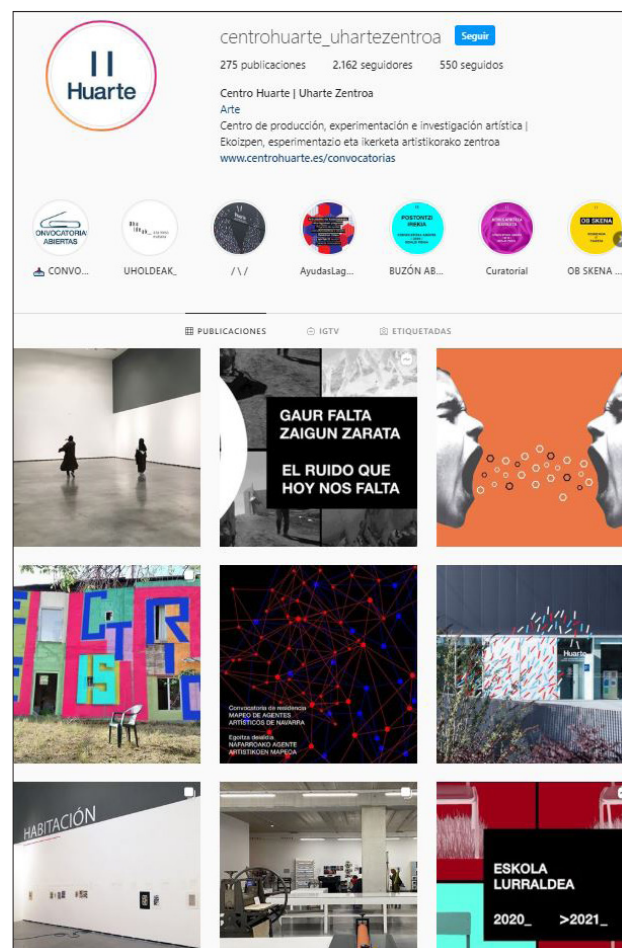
II
Huarte

centrohuarte_uhartezentroa Seguir

275 publicaciones 2.162 seguidores 550 seguidos

Centro Huarte | Uharte Zentroa
Arte
Centro de producción, experimentación e investigación artística | Ekoizpen, esperimentazio eta ikerketa artistikorako zentroa
www.centrohuarte.es/convocatorias

CONVOCATORIA ABIERTAS
CONVO...

UHOLDEAK_

/ \ /

AyudasLag...

POSTONTZI IREKIA
BUZÓN AB...

Curatorial

OB SKENA
OB SKENA ...

PUBLICACIONES IGTV ETIQUETADAS

GAUR FALTA ZAIGUN ZARATA

EL RUIDO QUE HOY NOS FALTA

Convocatoria de residencia MAPEO DE AGENTES ARTÍSTICOS DE NAVARRA
Egoitza deialdia NAFARROAKO AGENTE ARTISTIKOEN MAPEOA

Huarte

HABITACIÓN

ESKOLA LURRALDEA
2020_ >2021_